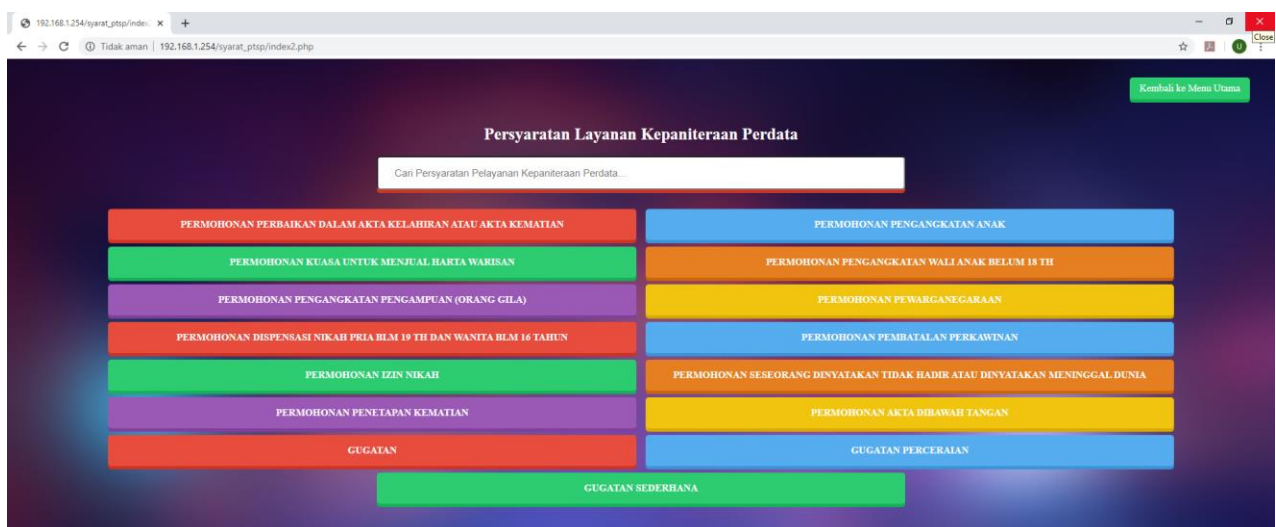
192.168.1.254/syarat_ptsp/index ×
Tidak aman | 192.168.1.254/syarat_ptsp/index2.php
Close
U

Kembali ke Menu Utama

Persyaratan Layanan Kepaniteraan Perdata

Cari Persyaratan Pelayanan Kepaniteraan Perdata...

PERMOHONAN PERBAIKAN DALAM AKTA KELAHIRAN ATAU AKTA KEMATIAN

PERMOHONAN PENGANGKATAN ANAK

PERMOHONAN KUASA UNTUK MENJUAL HARTA WARISAN

PERMOHONAN PENGANGKATAN WALI ANAK BELUM 18 TH

PERMOHONAN PENGANGKATAN PENGAMPUAN (ORANG GILA)

PERMOHONAN PEWARGANEGARAAN

PERMOHONAN DISPENSASI NIKAH PRIA BLM 19 TH DAN WANITA BLM 16 TAHUN

PERMOHONAN PEMBATALAN PERKAWINAN

PERMOHONAN IZIN NIKAH

PERMOHONAN SESEORANG DINYATAKAN TIDAK HADIR ATAU DINYATAKAN MENINGGAL DUNIA

PERMOHONAN PENETAPAN KEMATIAN

PERMOHONAN AKTA DIBAWAH TANGAN

GUGATAN

GUGATAN PERCERAIAN

GUGATAN SEDERHANA